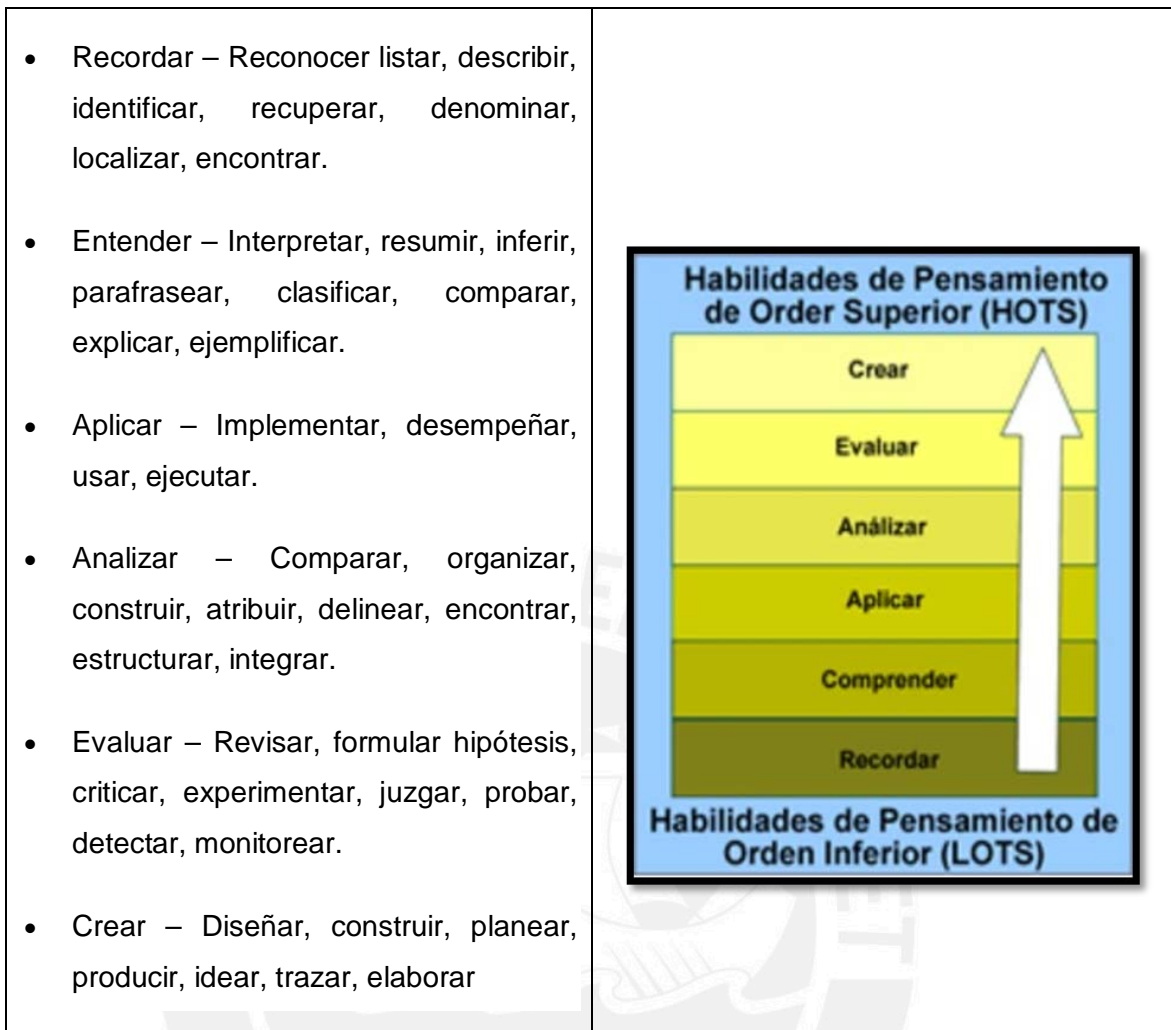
- Recordar – Reconocer listar, describir, identificar, recuperar, denominar, localizar, encontrar.
- Entender – Interpretar, resumir, inferir, parafrasear, clasificar, comparar, explicar, ejemplificar.
- Aplicar – Implementar, desempeñar, usar, ejecutar.
- Analizar – Comparar, organizar, construir, atribuir, delinear, encontrar, estructurar, integrar.
- Evaluar – Revisar, formular hipótesis, criticar, experimentar, juzgar, probar, detectar, monitorear.
- Crear – Diseñar, construir, planear, producir, idear, trazar, elaborar

Habilidades de Pensamiento de Order Superior (HOTS)

Crear

Evaluar

Análizar

Aplicar

Comprender

Recordar

Habilidades de Pensamiento de Orden Inferior (LOTS)